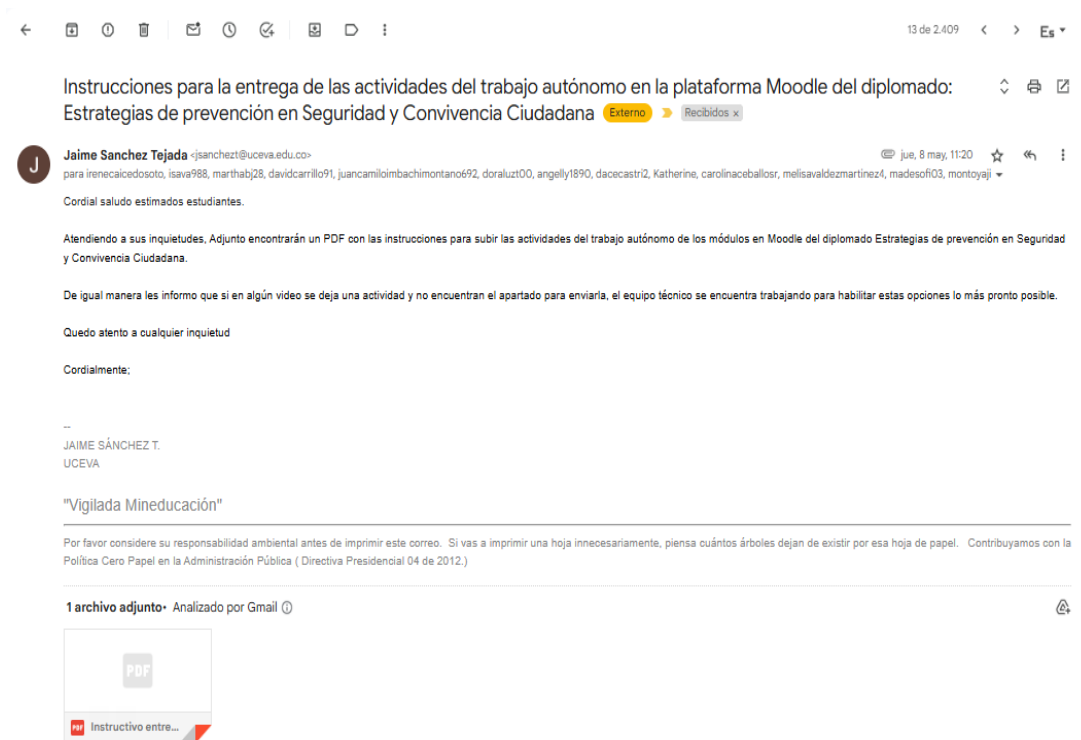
13 de 2.409 Es

Instrucciones para la entrega de las actividades del trabajo autónomo en la plataforma Moodle del diplomado: Estrategias de prevención en Seguridad y Convivencia Ciudadana Externo Recibidos x

Jaime Sanchez Tejada <jsanchezt@uceva.edu.co> jue, 8 may, 11:20
para irenecaicedosoto, isava988, marthabj28, davidcarrillo91, juancamiloimbachimontano692, doraluzt00, angelly1890, dacecastri2, Katherine, carolinaceballosr, melisavaldezmartinez4, madesofi03, montoyaji

Cordial saludo estimados estudiantes.

Atendiendo a sus inquietudes, Adjunto encontrarán un PDF con las instrucciones para subir las actividades del trabajo autónomo de los módulos en Moodle del diplomado Estrategias de prevención en Seguridad y Convivencia Ciudadana.

De igual manera les informo que si en algún video se deja una actividad y no encuentran el apartado para enviarla, el equipo técnico se encuentra trabajando para habilitar estas opciones lo más pronto posible.

Quedo atento a cualquier inquietud

Cordialmente;

--
JAIME SÁNCHEZ T.
UCEVA

"Vigilada Mineducación"

Por favor considere su responsabilidad ambiental antes de imprimir este correo. Si vas a imprimir una hoja innecesariamente, piensa cuántos árboles dejan de existir por esa hoja de papel. Contribuyamos con la Política Cero Papel en la Administración Pública ( Directiva Presidencial 04 de 2012.)

1 archivo adjunto • Analizado por Gmail

PDF
Instructivo entre...